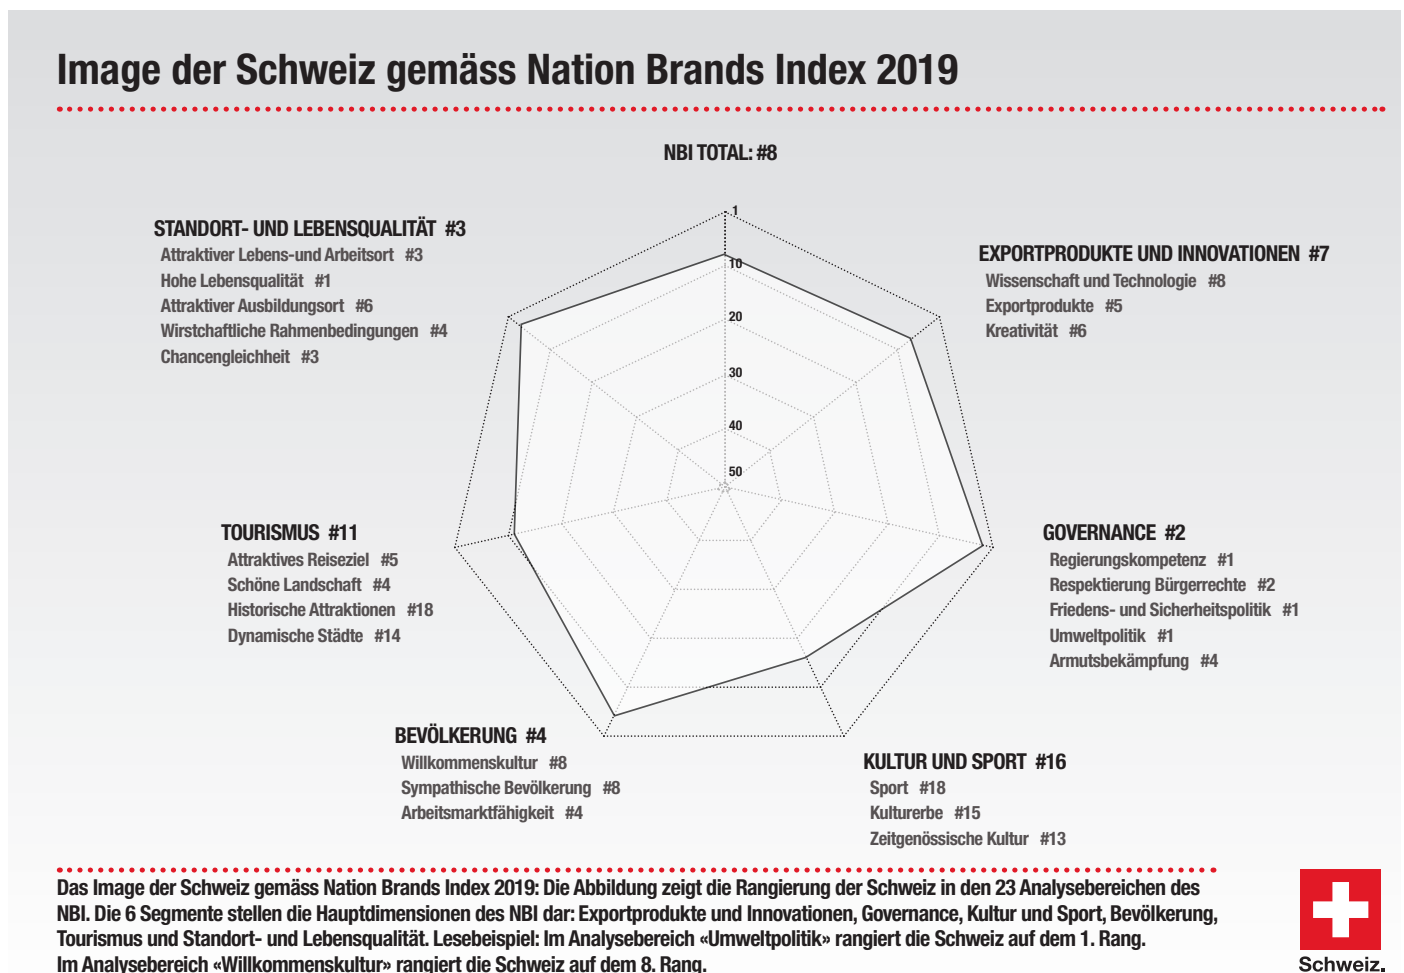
Image der Schweiz gemäss Nation Brands Index 2019

NBI TOTAL: #8

1
10
20
30
40
50

STANDORT- UND LEBENSQUALITÄT #3
Attraktiver Lebens-und Arbeitsort #3
Hohe Lebensqualität #1
Attraktiver Ausbildungsort #6
Wirtschaftliche Rahmenbedingungen #4
Chancengleichheit #3

EXPORTPRODUKTE UND INNOVATIONEN #7
Wissenschaft und Technologie #8
Exportprodukte #5
Kreativität #6

TOURISMUS #11
Attraktives Reiseziel #5
Schöne Landschaft #4
Historische Attraktionen #18
Dynamische Städte #14

GOVERNANCE #2
Regierungskompetenz #1
Respektierung Bürgerrechte #2
Friedens- und Sicherheitspolitik #1
Umweltpolitik #1
Armutsbekämpfung #4

BEVÖLKERUNG #4
Willkommenskultur #8
Sympathische Bevölkerung #8
Arbeitsmarktfähigkeit #4

KULTUR UND SPORT #16
Sport #18
Kulturerbe #15
Zeitgenössische Kultur #13

Das Image der Schweiz gemäss Nation Brands Index 2019: Die Abbildung zeigt die Rangierung der Schweiz in den 23 Analysebereichen des NBI. Die 6 Segmente stellen die Hauptdimensionen des NBI dar: Exportprodukte und Innovationen, Governance, Kultur und Sport, Bevölkerung, Tourismus und Standort- und Lebensqualität. Lesebeispiel: Im Analysebereich «Umweltpolitik» rangiert die Schweiz auf dem 1. Rang. Im Analysebereich «Willkommenskultur» rangiert die Schweiz auf dem 8. Rang.

Schweiz.